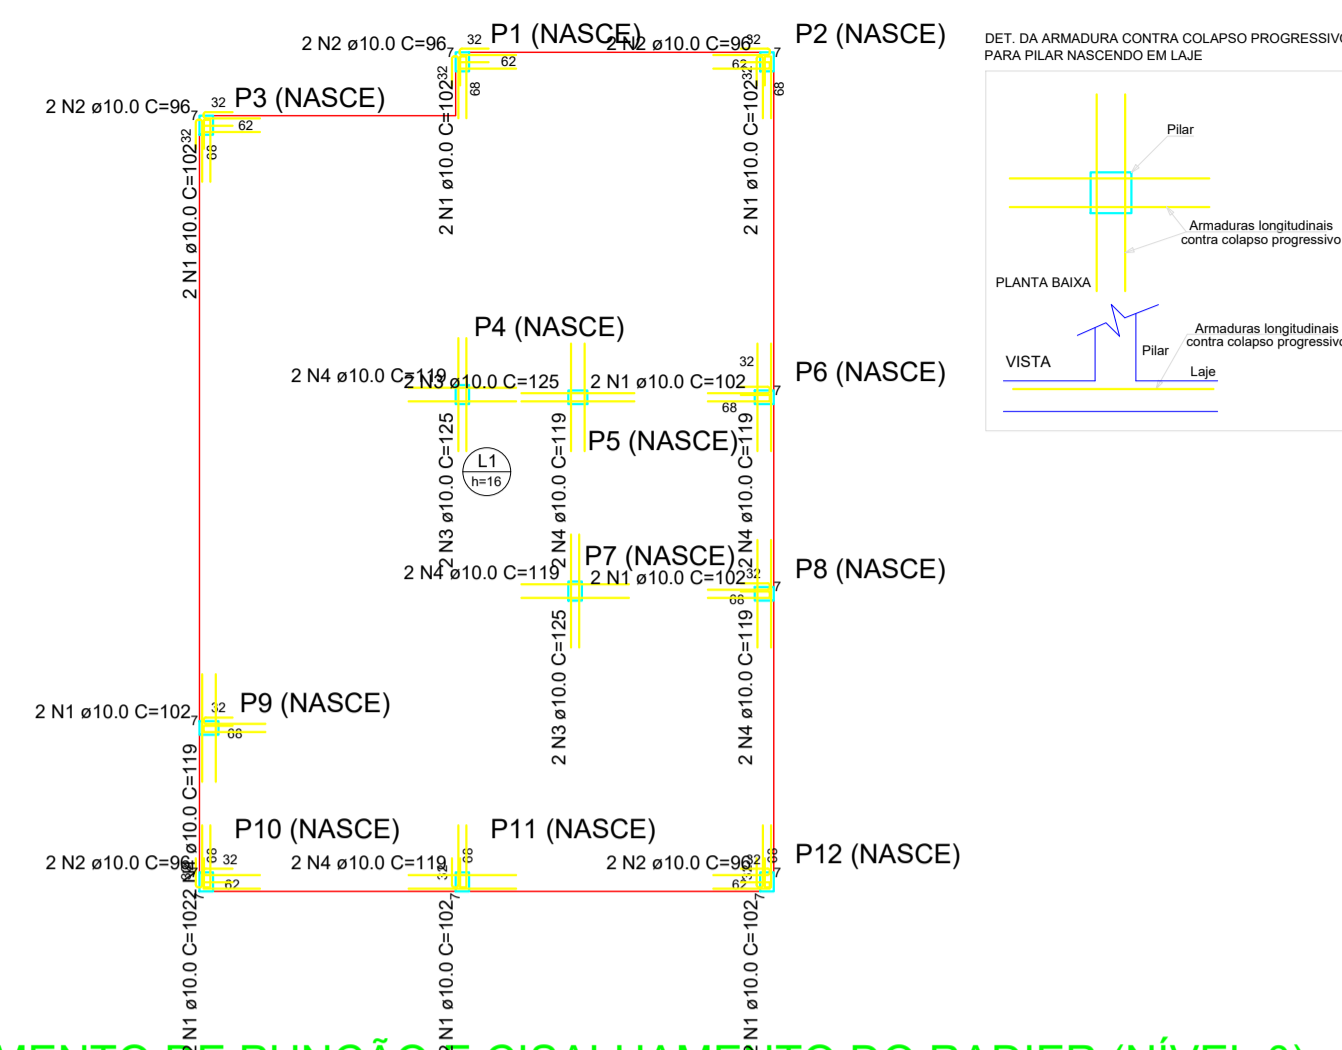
2 N2 ø10.0 C=96 32 P1 (NASCE) 2 N2 ø10.0 C=96 32 P2 (NASCE)
62 62
7 32 68 7 32 68
2 N2 ø10.0 C=96 32 P3 (NASCE)
7 62
32 68
2 N1 ø10.0 C=102
2 N1 ø10.0 C=102
2 N1 ø10.0 C=102

DET. DA ARMADURA CONTRA COLAPSO PROGRESSIVO
PARA PILAR NASCENDO EM LAJE

Pilar
Armaduras longitudinais contra colapso progressivo
PLANTA BAIXA
Armaduras longitudinais contra colapso progressivo
Pilar
VISTA
Laje

P4 (NASCE)
2 N4 ø10.0 C=119
2 N3 ø10.0 C=125
2 N1 ø10.0 C=102
32
P6 (NASCE)
68 7
P5 (NASCE)
2 N3 ø10.0 C=125
L1
h=16
2 N4 ø10.0 C=119
2 N4 ø10.0 C=119
P7 (NASCE)
2 N4 ø10.0 C=119
2 N1 ø10.0 C=102 32
P8 (NASCE)
68 7
2 N3 ø10.0 C=125
2 N4 ø10.0 C=119
2 N1 ø10.0 C=102 7 32 P9 (NASCE)
68
2 N1 ø10.0 C=119
P10 (NASCE) P11 (NASCE)
2 N2 ø10.0 C=96 68 32
2 N4 ø10.0 C=119 68
2 N2 ø10.0 C=96 32 68
P12 (NASCE)
62 62
7 7 7
2 N1 ø10.0 C=102
2 N1 ø10.0 C=102
2 N1 ø10.0 C=102
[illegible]